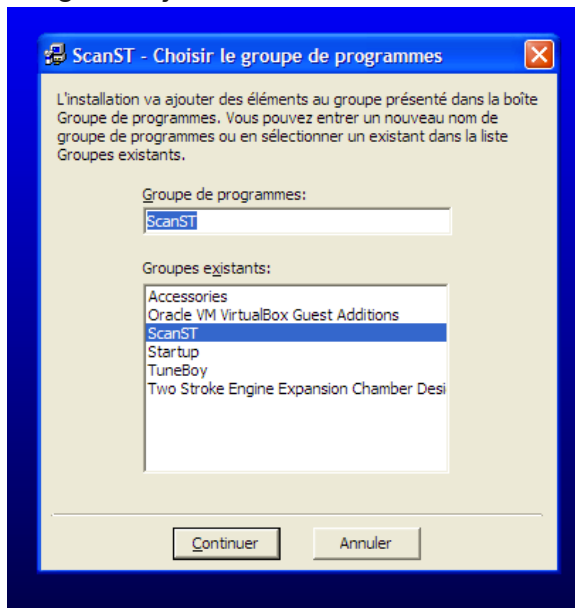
ScanST - Choisir le groupe de programmes

L'installation va ajouter des éléments au groupe présenté dans la boîte Groupe de programmes. Vous pouvez entrer un nouveau nom de groupe de programmes ou en sélectionner un existant dans la liste Groupes existants.

Groupe de programmes:

ScanST

Groupes existants:

Accessories
Oracle VM VirtualBox Guest Additions
ScanST
Startup
TuneBoy
Two Stroke Engine Expansion Chamber Desi

Continuer

Annuler